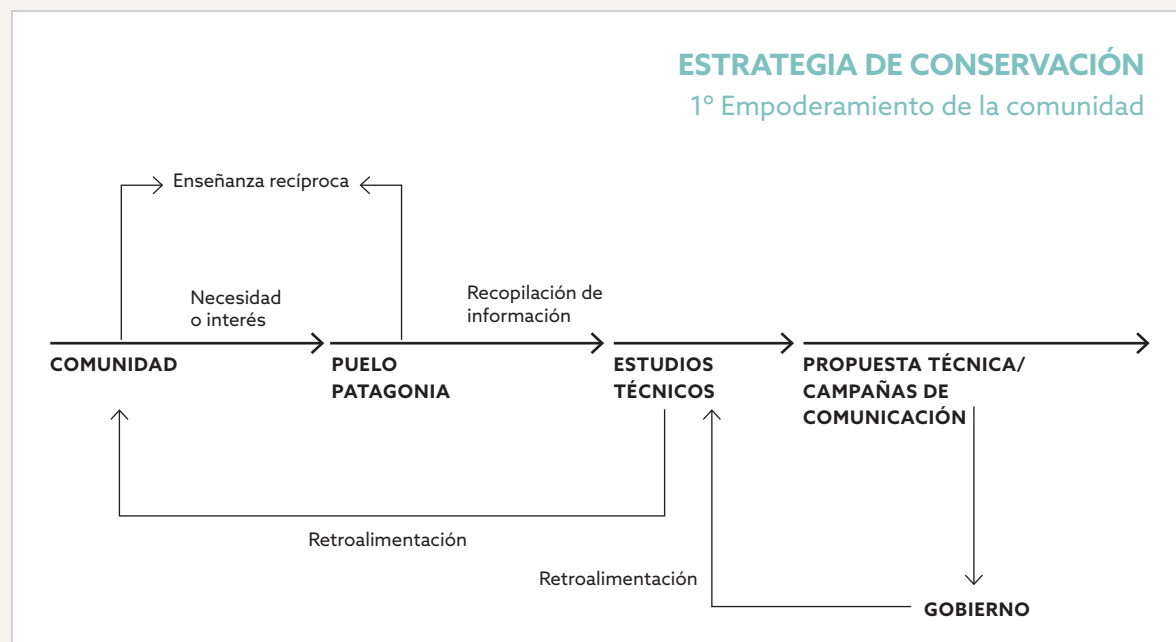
ESTRATEGIA DE CONSERVACIÓN

1º Empoderamiento de la comunidad

Enseñanza recíproca

Necesidad o interés

Recopilación de información

COMUNIDAD

PUELO PATAGONIA

ESTUDIOS TÉCNICOS

PROPUESTA TÉCNICA/ CAMPAÑAS DE COMUNICACIÓN

Retroalimentación

Retroalimentación

GOBIERNO